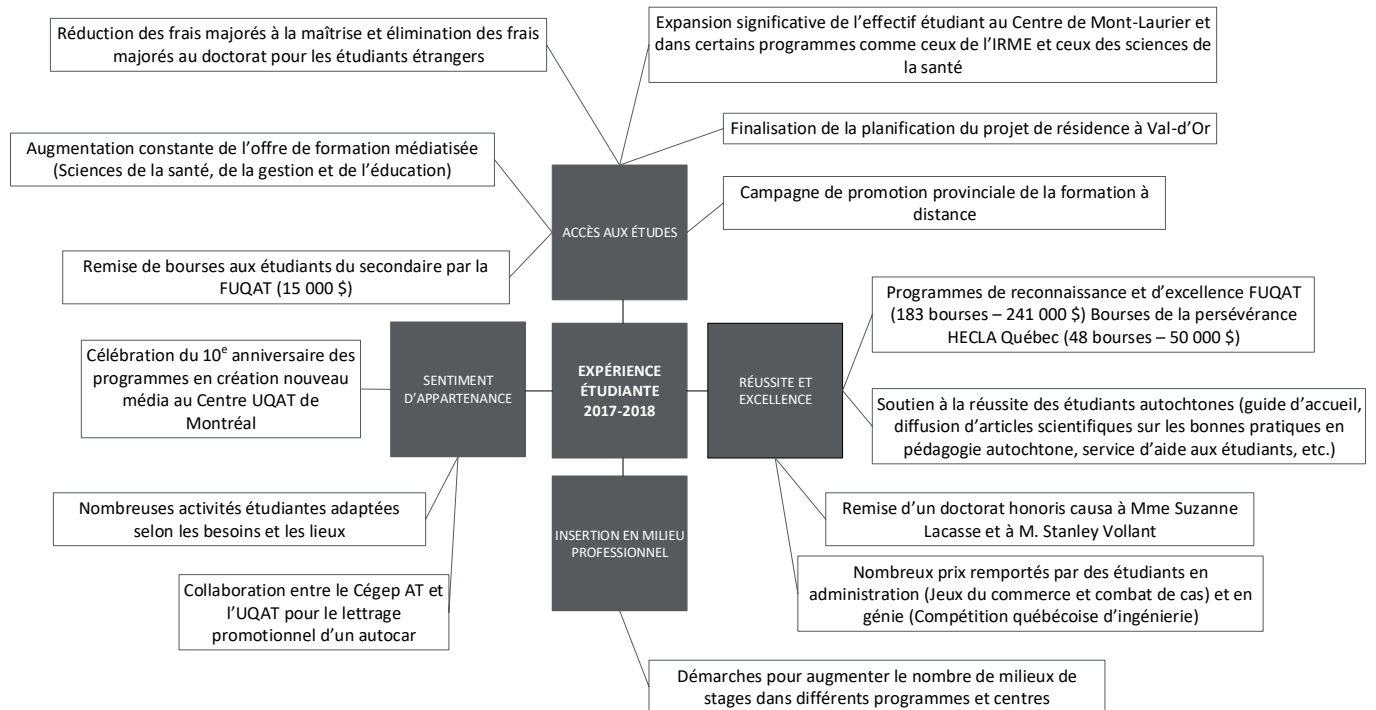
Réduction des frais majorés à la maîtrise et élimination des frais majorés au doctorat pour les étudiants étrangers

Expansion significative de l'effectif étudiant au Centre de Mont-Laurier et dans certains programmes comme ceux de l'IRME et ceux des sciences de la santé

Finalisation de la planification du projet de résidence à Val-d'Or

Augmentation constante de l'offre de formation médiatisée (Sciences de la santé, de la gestion et de l'éducation)

Campagne de promotion provinciale de la formation à distance

ACCÈS AUX ÉTUDES

Remise de bourses aux étudiants du secondaire par la FUQAT (15 000 $)

Programmes de reconnaissance et d'excellence FUQAT (183 bourses – 241 000 $) Bourses de la persévérance HECLA Québec (48 bourses – 50 000 $)

Célébration du 10$^{e}$ anniversaire des programmes en création nouveau média au Centre UQAT de Montréal

SENTIMENT D'APPARTENANCE

EXPÉRIENCE ÉTUDIANTE 2017-2018

RÉUSSITE ET EXCELLENCE

Soutien à la réussite des étudiants autochtones (guide d'accueil, diffusion d'articles scientifiques sur les bonnes pratiques en pédagogie autochtone, service d'aide aux étudiants, etc.)

Nombreuses activités étudiantes adaptées selon les besoins et les lieux

INSERTION EN MILIEU PROFESSIONNEL

Remise d'un doctorat honoris causa à Mme Suzanne Lacasse et à M. Stanley Vollant

Collaboration entre le Cégep AT et l'UQAT pour le lettrage promotionnel d'un autocar

Nombreux prix remportés par des étudiants en administration (Jeux du commerce et combat de cas) et en génie (Compétition québécoise d'ingénierie)

Démarches pour augmenter le nombre de milieux de stages dans différents programmes et centres